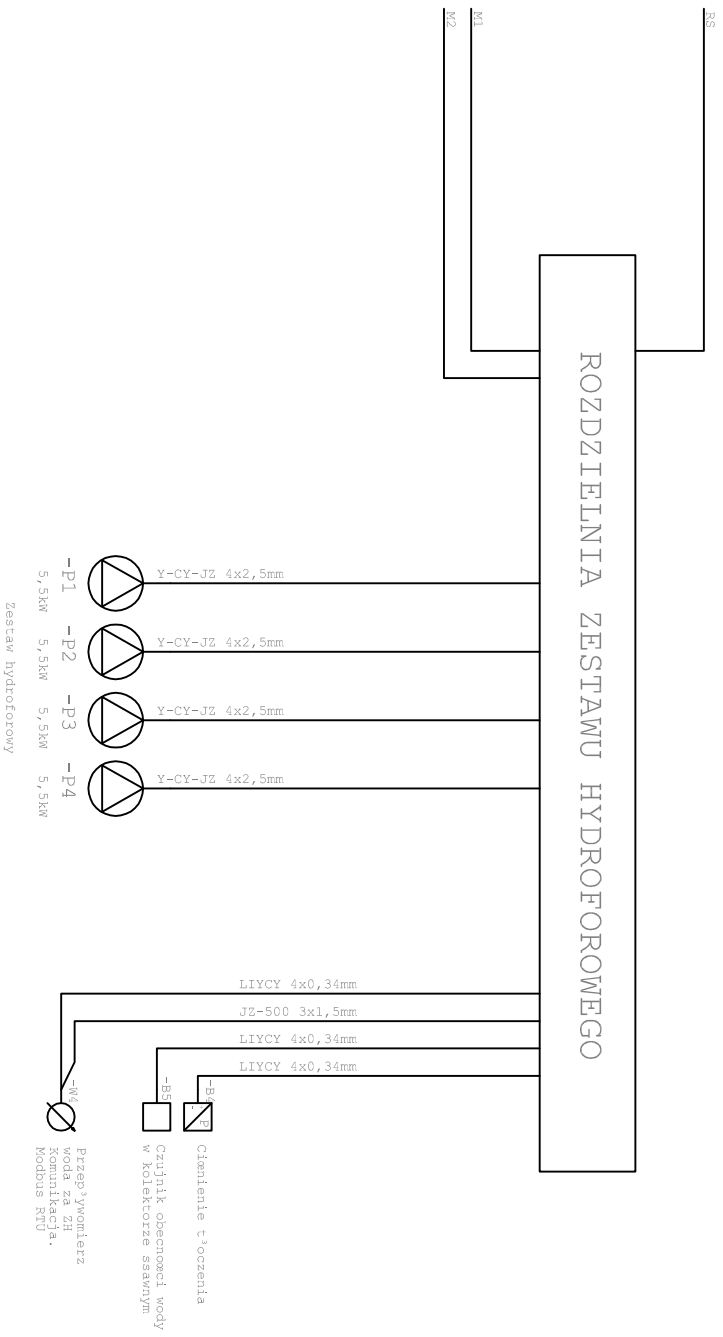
M2
M1
RS

ROZDZIELNIA ZESTAWU HYDROFOROWEGO

Y-CY-JZ 4x2,5mm
Y-CY-JZ 4x2,5mm
Y-CY-JZ 4x2,5mm
Y-CY-JZ 4x2,5mm

-P1
5,5kW
-P2
5,5kW
-P3
5,5kW
-P4
5,5kW

Zestaw hydroforowy

LIYCY 4x0,34mm
JZ-500 3x1,5mm
LIYCY 4x0,34mm
LIYCY 4x0,34mm

-W4
-B5
-B6
P

Przep³ywomierz woda za ZH Komunikacja. Modbus RTU
Czujnik obecnoœci wody w kolektorze ssawnym
Ciœnienie t³oczenia